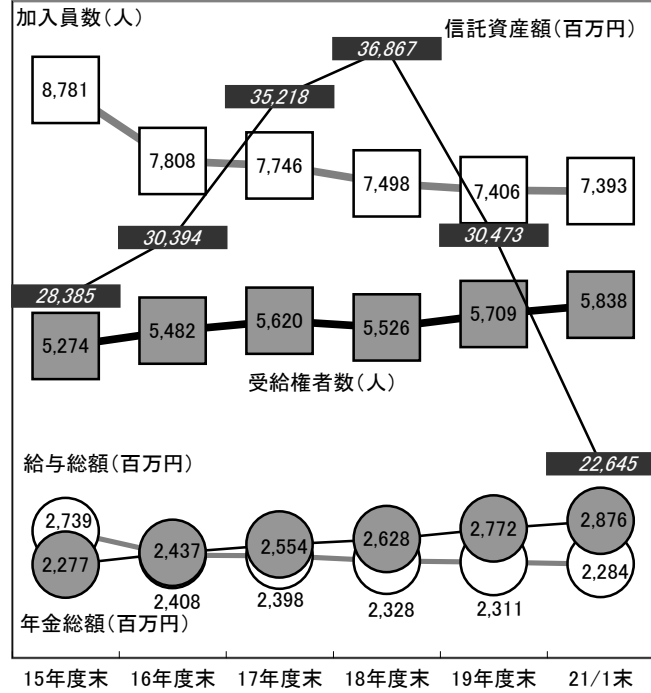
加入員数(人)

信託資産額(百万円)

36,867

8,781

35,218

7,808

7,746

7,498

7,406

7,393

30,394

30,473

28,385

5,274

5,482

5,620

5,526

5,709

5,838

受給権者数(人)

給与総額(百万円)

22,645

2,739

2,277

2,437

2,554

2,628

2,772

2,876

2,284

2,408

2,398

2,328

2,311

年金総額(百万円)

15年度末 16年度末 17年度末 18年度末 19年度末 21/1末